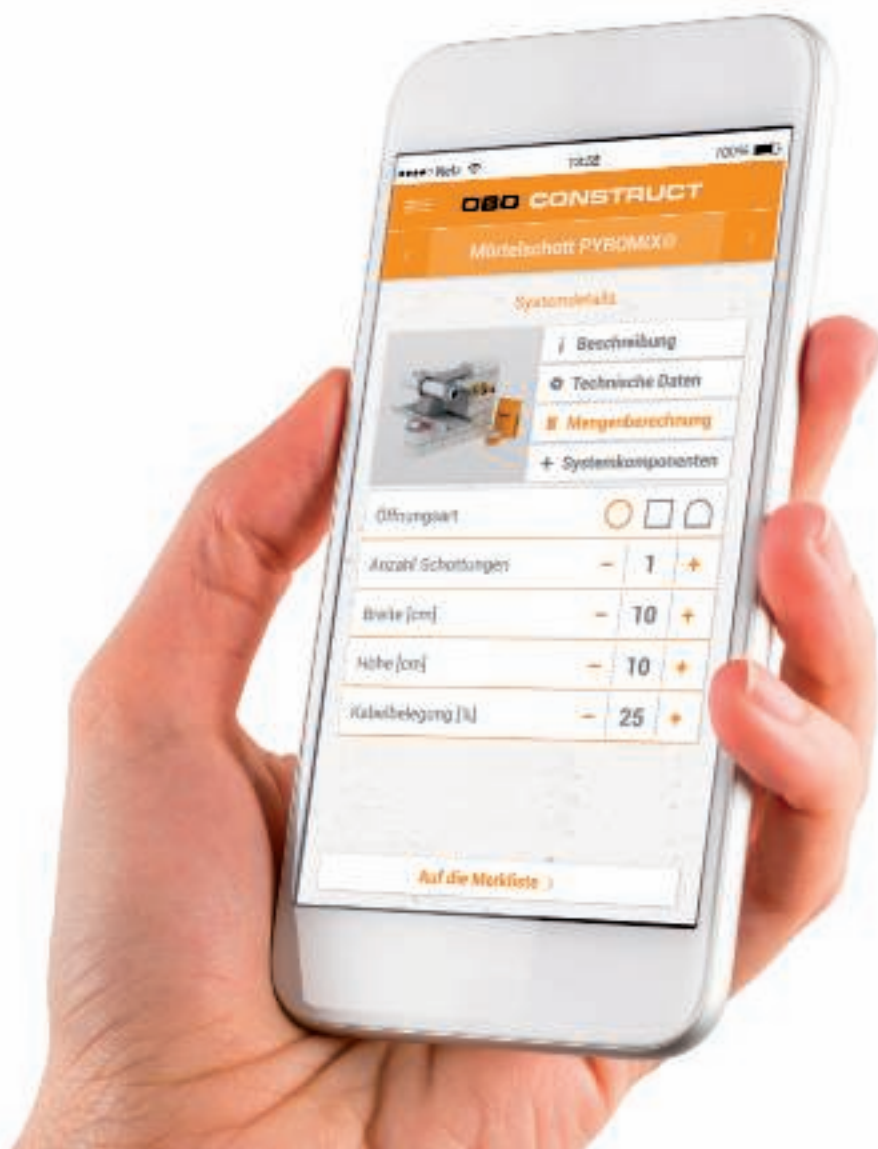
●●●○ Netz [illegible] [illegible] 100%

OBO CONSTRUCT

Mörtelschott PYROMIX®

Systemdetails

i Beschreibung

Technische Daten

Mengenberechnung

+ Systemkomponenten

Öffnungsart

Anzahl Schottungen – 1 +

Breite [cm] – 10 +

Höhe [cm] – 10 +

Kabelbelegung [%] – 25 +

Auf die Merkliste >